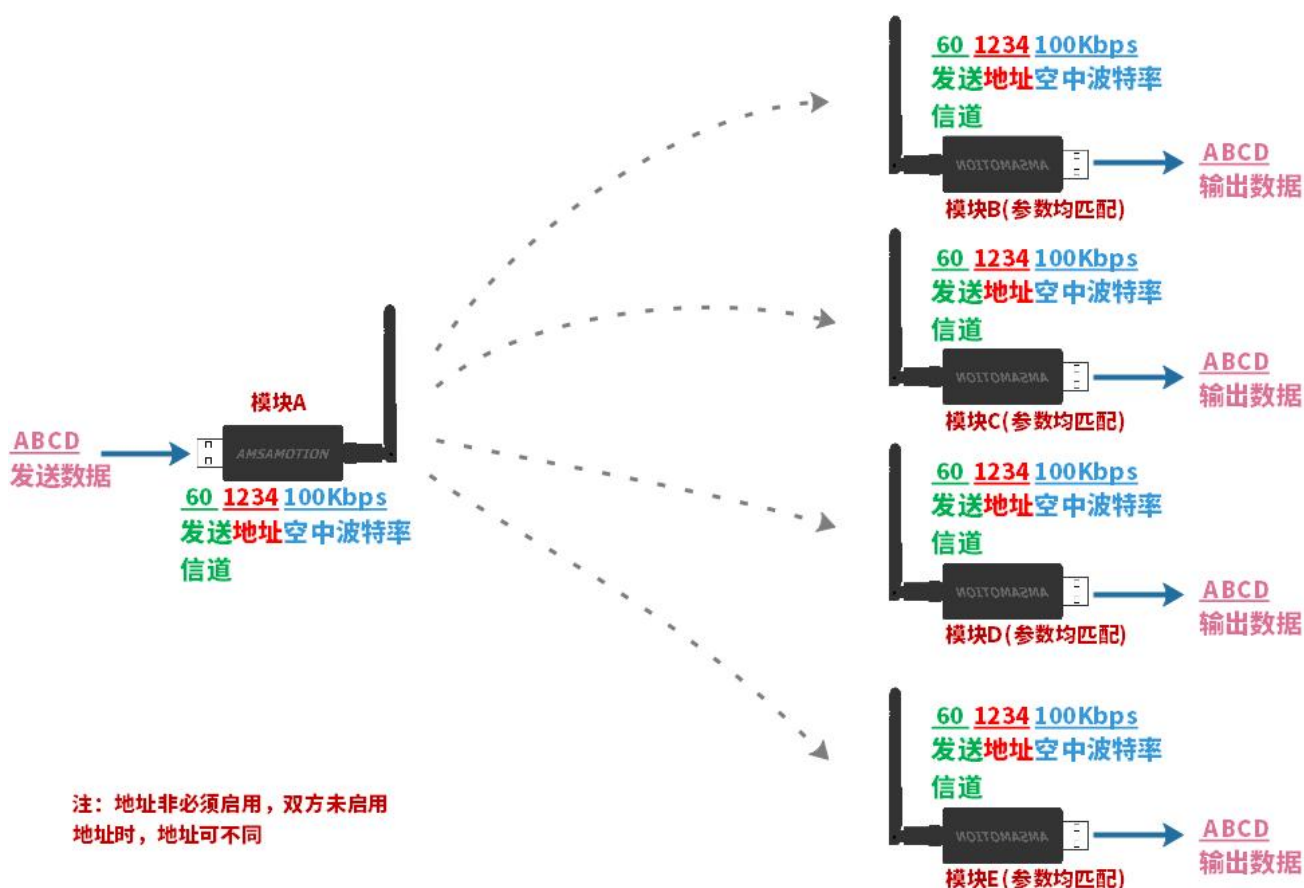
ABCD
发送数据

模块A
AMSAMOTION

60 1234 100Kbps
发送信道 地址 空中波特率

60 1234 100Kbps
发送信道 地址 空中波特率
AMSAMOTION
模块B(参数均匹配)
ABCD
输出数据

60 1234 100Kbps
发送信道 地址 空中波特率
AMSAMOTION
模块C(参数均匹配)
ABCD
输出数据

60 1234 100Kbps
发送信道 地址 空中波特率
AMSAMOTION
模块D(参数均匹配)
ABCD
输出数据

60 1234 100Kbps
发送信道 地址 空中波特率
AMSAMOTION
模块E(参数均匹配)
ABCD
输出数据

注：地址非必须启用，双方未启用地址时，地址可不同